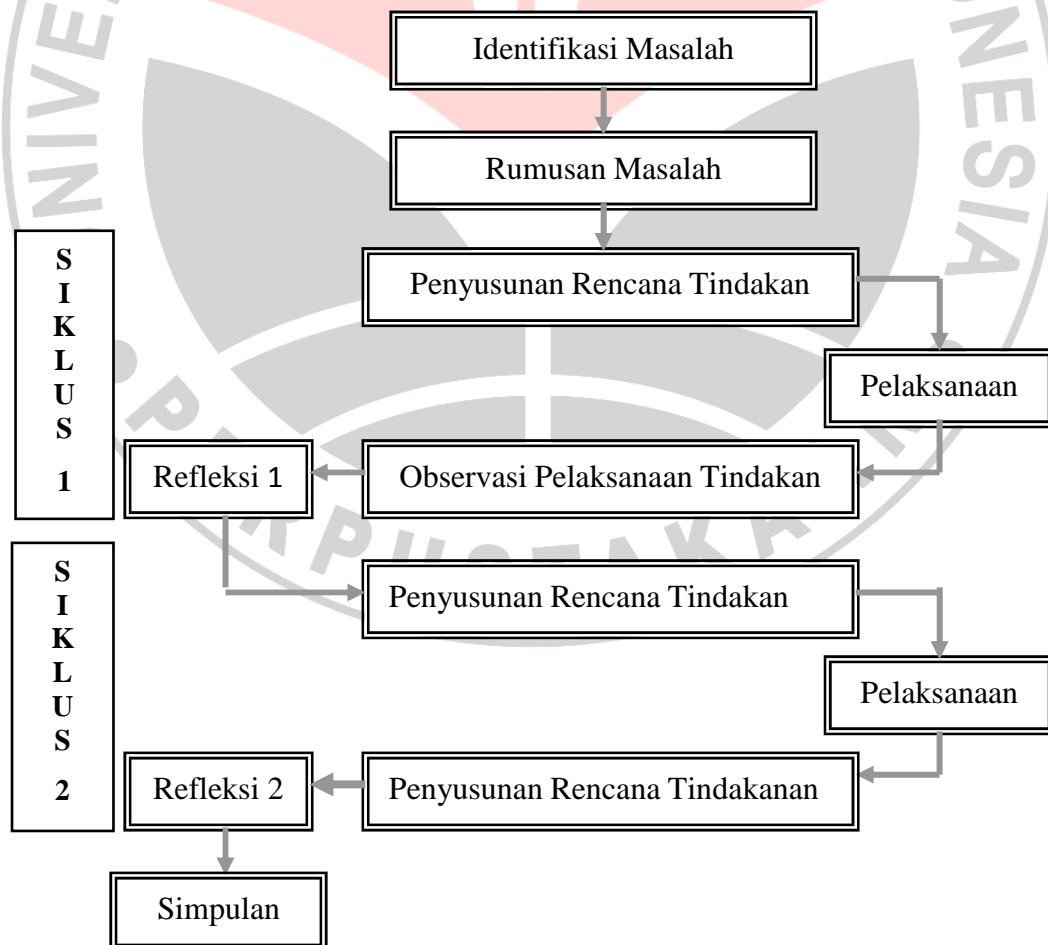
Identifikasi Masalah

Rumusan Masalah

SIKLUS 1

Penyusunan Rencana Tindakan

Pelaksanaan

Refleksi 1

Observasi Pelaksanaan Tindakan

SIKLUS 2

Penyusunan Rencana Tindakan

Pelaksanaan

Refleksi 2

Penyusunan Rencana Tindakanan

Simpulan